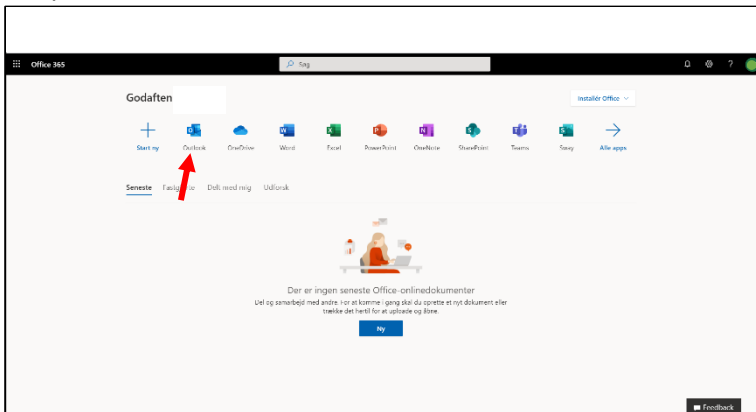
Office 365

Søg

Godaften

Installér Office

Start ny

Outlook

OneDrive

Word

Excel

PowerPoint

OneNote

SharePoint

Teams

Sway

Alle apps

Seneste

Fastg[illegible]te

Delt med mig

Udforsk

Der er ingen seneste Office-onlinedokumenter

Del og samarbejd med andre. For at komme i gang skal du oprette et nyt dokument eller trække det hertil for at uploade og åbne.

Ny

Feedback